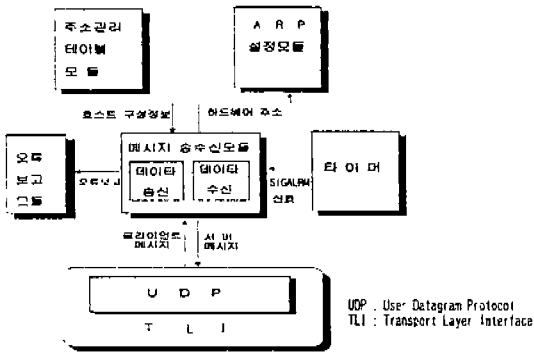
주소관리
테이블
모 듈

A R P
설정모듈

호스트 구성정보

하드웨어 주소

메시지 송수신모듈

데이타
송신

데이타
수신

오류
보고
모듈

오류보고

SIGALRM
신호

타 이 머

클라이언트
메시지

서 버
메시지

U D P

T L I

UDP : User Datagram Protocol
TLI : Transport Layer Interface